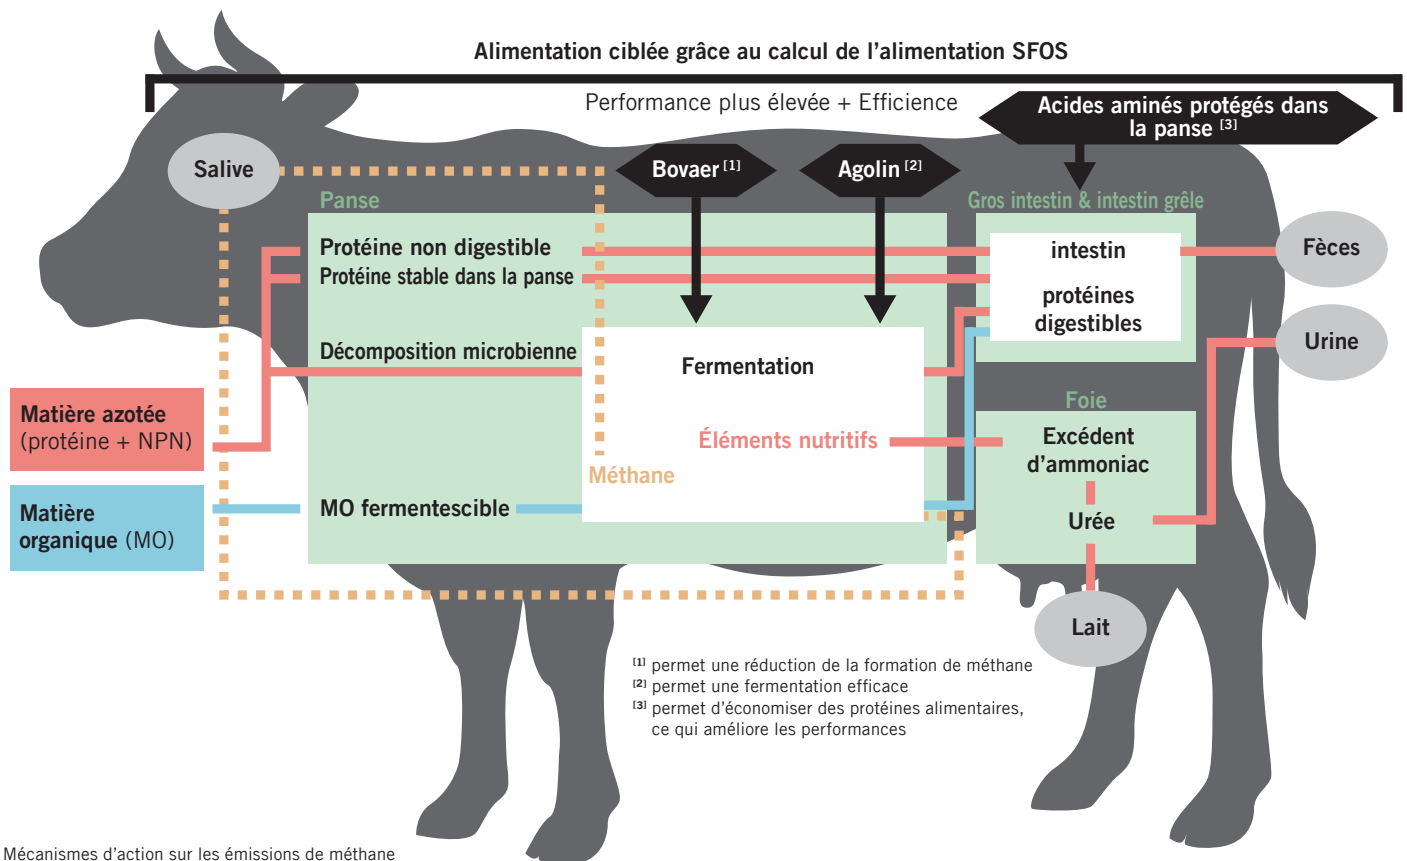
Alimentation ciblée grâce au calcul de l'alimentation SFOS

Performance plus élevée + Efficience

Acides aminés protégés dans la panse $^{[3]}$

Salive

Bovaer $^{[1]}$

Agolin $^{[2]}$

Panse

Gros intestin & intestin grêle

Protéine non digestible

Protéine stable dans la panse

intestin

protéines digestibles

Fèces

Décomposition microbienne

Fermentation

Urine

Matière azotée (protéine + NPN)

Éléments nutritifs

Foie

Excédent d'ammoniac

Méthane

Matière organique (MO)

MO fermentescible

Urée

Lait

$^{[1]}$ permet une réduction de la formation de méthane
$^{[2]}$ permet une fermentation efficace
$^{[3]}$ permet d'économiser des protéines alimentaires, ce qui améliore les performances

Mécanismes d'action sur les émissions de méthane